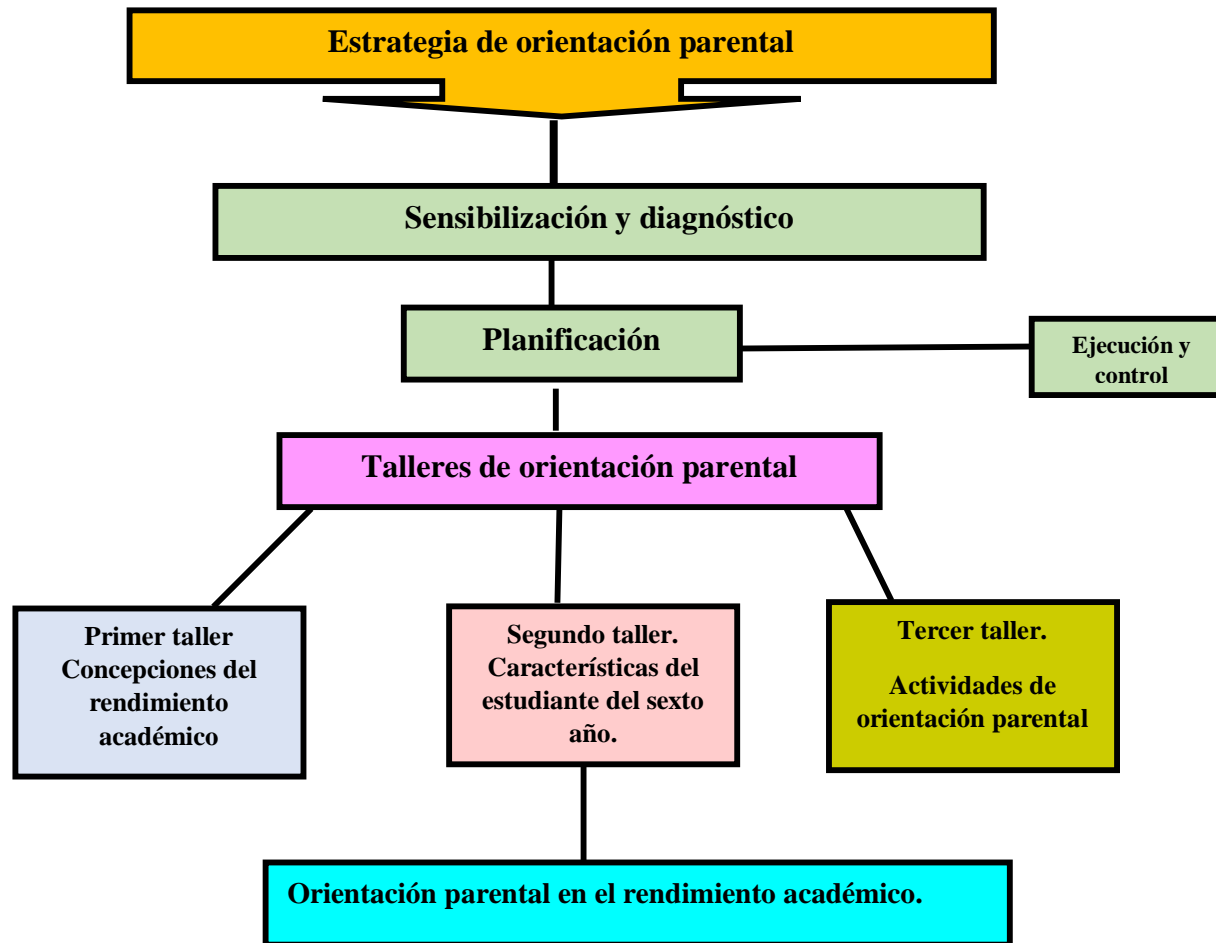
Estrategia de orientación parental

Sensibilización y diagnóstico

Planificación

Ejecución y control

Talleres de orientación parental

Primer taller Concepciones del rendimiento académico

Segundo taller. Características del estudiante del sexto año.

Tercer taller.

Actividades de orientación parental

Orientación parental en el rendimiento académico.